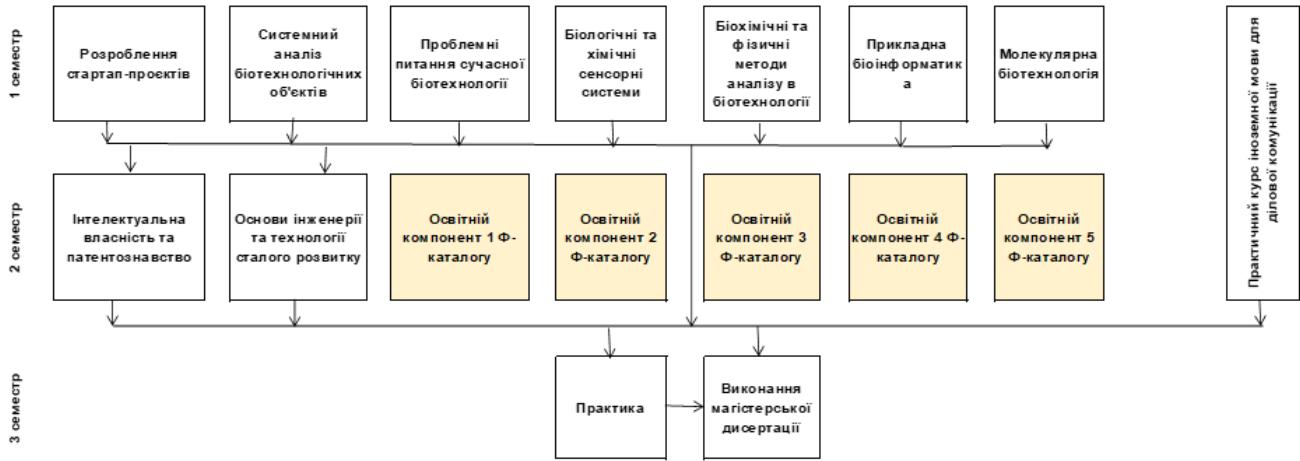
1 семестр

Розроблення стартап-проєктів

Системний аналіз біотехнологічних об'єктів

Проблемні питання сучасної біотехнології

Біологічні та хімічні сенсорні системи

Біохімічні та фізичні методи аналізу в біотехнології

Прикладна біоінформатика

Молекулярна біотехнологія

Практичний курс іноземної мови для ділової комунікації

2 семестр

Інтелектуальна власність та патентознавство

Основи інженерії та технології сталого розвитку

Освітній компонент 1 Ф-каталогу

Освітній компонент 2 Ф-каталогу

Освітній компонент 3 Ф-каталогу

Освітній компонент 4 Ф-каталогу

Освітній компонент 5 Ф-каталогу

3 семестр

Практика

Виконання магістерської дисертації